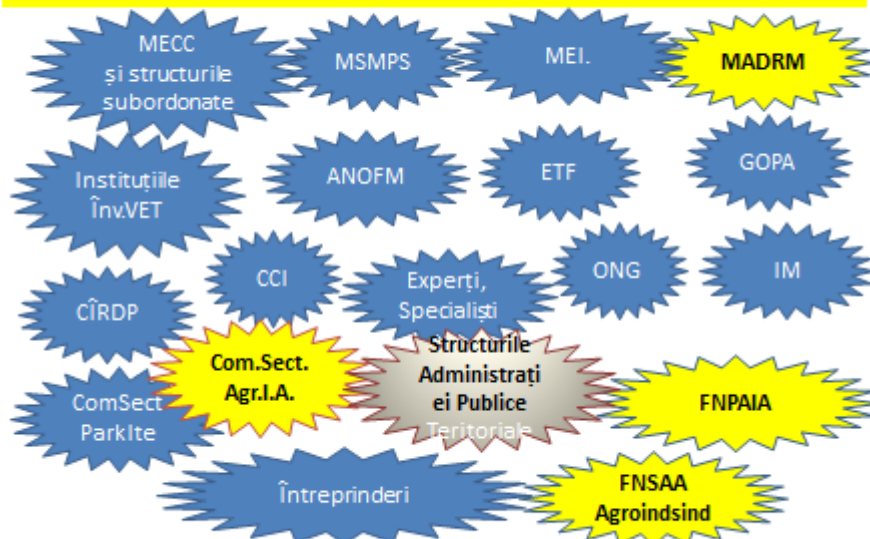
MECC
și structurile subordonate

MSMPS

MEI.

MADRM

Instituțiile Înv.VET

ANOFM

ETF

GOPA

CCI

Experți, Specialiști

ONG

IM

CÎRDP

Com.Sect. Agr.I.A.

Structurile Administrației Publice Teritoriale

ComSect ParkIte

FNPAIA

Întreprinderi

FNSAA Agroindsind